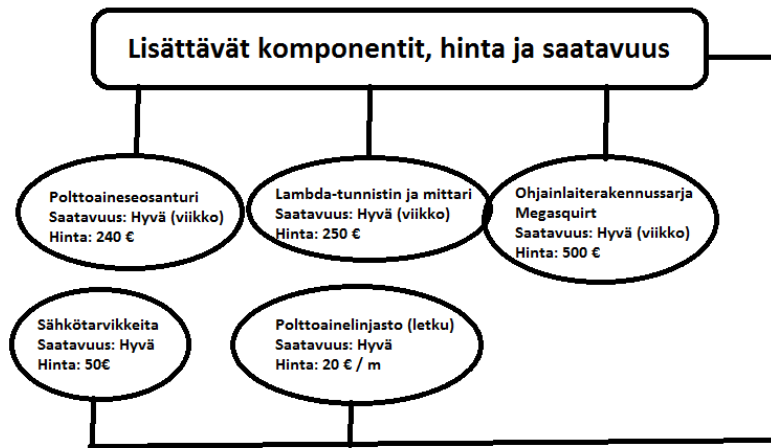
Lisättävät komponentit, hinta ja saatavuus

Polttoaineseosanturi
Saatavuus: Hyvä (viikko)
Hinta: 240 €

Lambda-tunnistin ja mittari
Saatavuus: Hyvä (viikko)
Hinta: 250 €

Ohjainlaiterakennussarja
Megasquirt
Saatavuus: Hyvä (viikko)
Hinta: 500 €

Sähkötarvikkeita
Saatavuus: Hyvä
Hinta: 50€

Polttoainelinjasto (letku)
Saatavuus: Hyvä
Hinta: 20 € / m